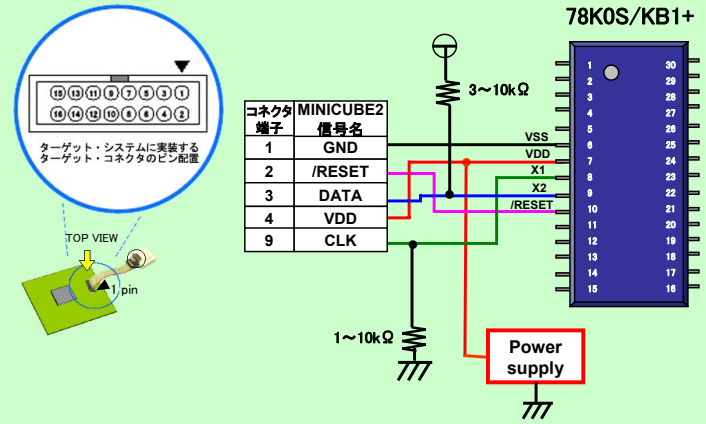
78K0S/KB1+

| コネクタ端子 | MINICUBE2 信号名 |
|---|---|
| 1 | GND |
| 2 | /RESET |
| 3 | DATA |
| 4 | VDD |
| 9 | CLK |

15 13 11 9 7 5 3 1
16 14 12 10 8 6 4 2

ターゲット・システムに実装する
ターゲット・コネクタのピン配置

TOP VIEW

1 pin

3〜10kΩ

1〜10kΩ

VSS
VDD
X1
X2
/RESET

1 2 3 4 5 6 7 8 9 10 11 12 13 14 15
30 29 28 27 26 25 24 23 22 21 20 19 18 17 16

Power supply